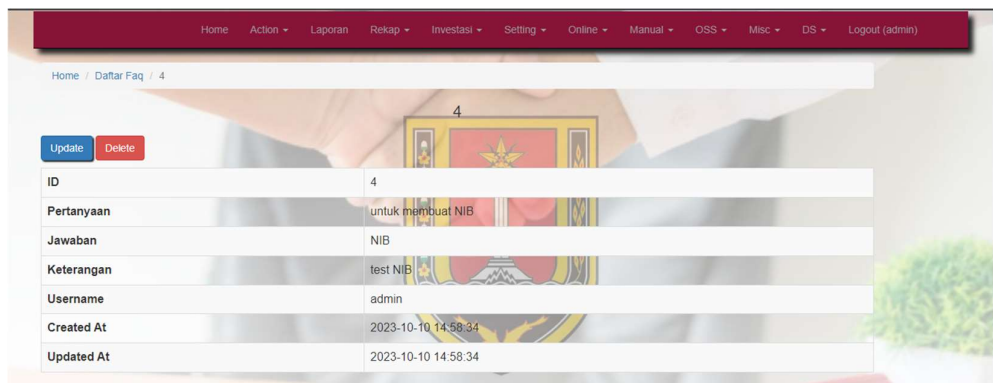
Home Action ▾ Laporan Rekap ▾ Investasi ▾ Setting ▾ Online ▾ Manual ▾ OSS ▾ Misc ▾ DS ▾ Logout (admin)

Home / Daftar Faq / 4

4

Update Delete

| ID | 4 |
|---|---|
| Pertanyaan | untuk membuat NIB |
| Jawaban | NIB |
| Keterangan | test NIB |
| Username | admin |
| Created At | 2023-10-10 14:58:34 |
| Updated At | 2023-10-10 14:58:34 |